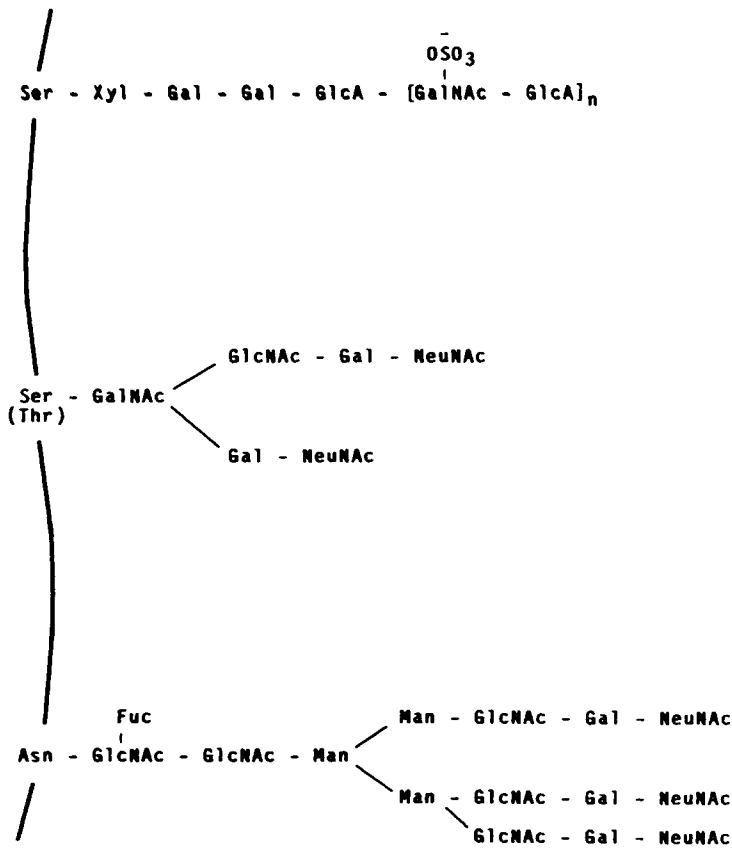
$OSO_3^-$

Ser - Xyl - Gal - Gal - GlcA - [GalNAc - GlcA]$_n$

GlcNAc - Gal - NeuNAc

Ser - GalNAc
(Thr)

Gal - NeuNAc

Fuc

Asn - GlcNAc - GlcNAc - Man

Man - GlcNAc - Gal - NeuNAc

Man - GlcNAc - Gal - NeuNAc

GlcNAc - Gal - NeuNAc